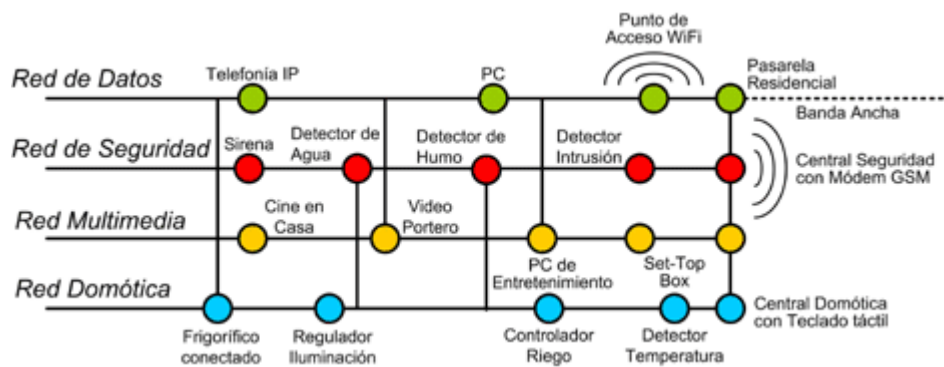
Red de Datos

Telefonía IP

PC

Punto de Acceso WiFi

Pasarela Residencial

Banda Ancha

Red de Seguridad

Sirena

Detector de Agua

Detector de Humo

Detector Intrusión

Central Seguridad con Módem GSM

Red Multimedia

Cine en Casa

Video Portero

PC de Entretenimiento

Set-Top Box

Red Domótica

Frigorífico conectado

Regulador Iluminación

Controlador Riego

Detector Temperatura

Central Domótica con Teclado táctil